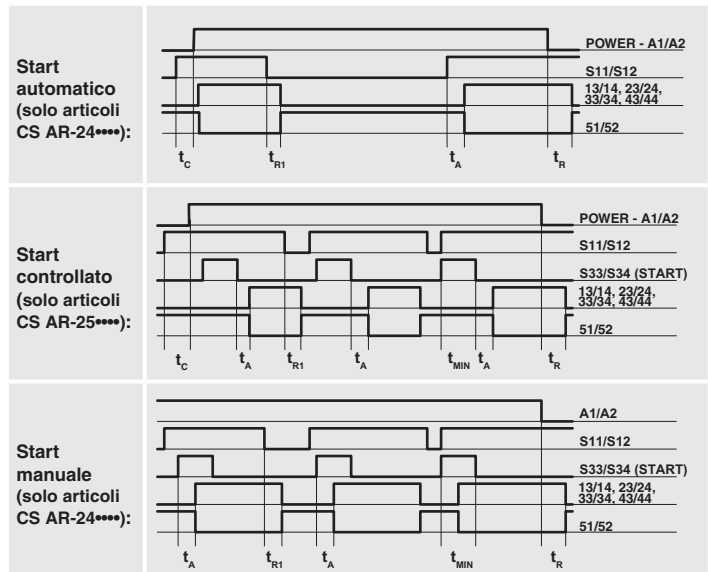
Start automatico (solo articoli CS AR-24••••):

POWER - A1/A2
S11/S12
13/14, 23/24, 33/34, 43/44
51/52
$t_C$ $t_{R1}$ $t_A$ $t_R$

Start controllato (solo articoli CS AR-25••••):

POWER - A1/A2
S11/S12
S33/S34 (START)
13/14, 23/24, 33/34, 43/44
51/52
$t_C$ $t_A$ $t_{R1}$ $t_A$ $t_{MIN}$ $t_A$ $t_R$

Start manuale (solo articoli CS AR-24••••):

A1/A2
S11/S12
S33/S34 (START)
13/14, 23/24, 33/34, 43/44
51/52
$t_A$ $t_{R1}$ $t_A$ $t_{MIN}$ $t_R$